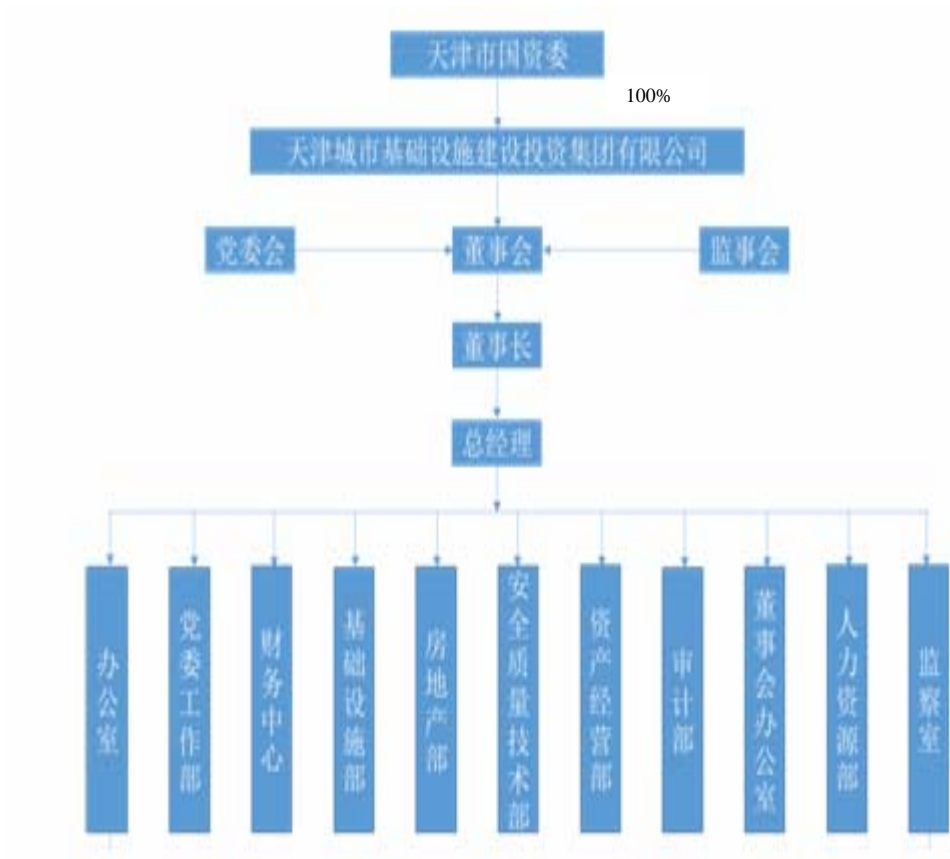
天津市国资委

100%

天津城市基础设施建设投资集团有限公司

党委会

董事会

监事会

董事长

总经理

办公室

党委工作部

财务中心

基础设施部

房地产部

安全质量技术部

资产经营部

审计部

董事会办公室

人力资源部

监察室